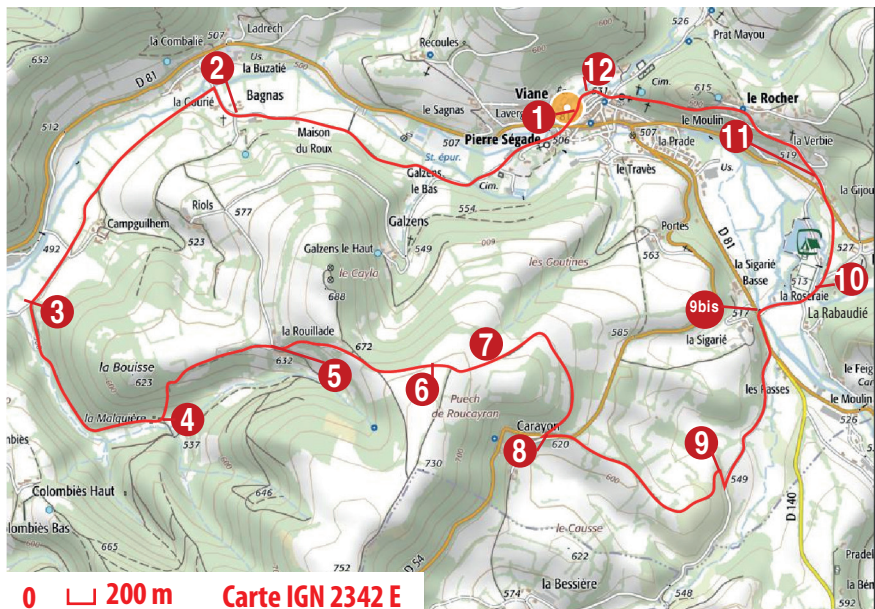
Ladrech
la Combalié 507
652
D 81
Us.
la Buzatié
Récoules
526
Prat Mayou
2
12
Viane
Cim.
615
le Rocher
Bagnas
la Courié
512
le Sagnas
Laver
1
Pierre Ségade
le Moulin
11
la Verbie
Maison du Roux
506
507
la Prade
519
St. épur.
Galzens le Bas
Cim.
le Travès
Us.
la Gijou
Campguilhem
Riols
577
554
Galzens
Portes
492
523
D 81
527
Galzens le Haut
549
600
563
les Coutines
le Caylo
la Sigarié Basse
10
688
la Roseraie
513
3
9bis
517
La Rabaudié
la Rouillade
672
585
7
la Sigarié
632
la Bouisse
5
623
6
le Feig
Puech de Roucayran
les Fasses
le Moulin
la Malquière
4
Carayon
526
537
9
Colombiès
8
620
730
549
646
Colombiès Haut
600
Colombiès Bas
665
le Causse
622
752
D 54
D 140
Pradel
la Bessière
574
548
la Bén
592
0 200 m Carte IGN 2342 E